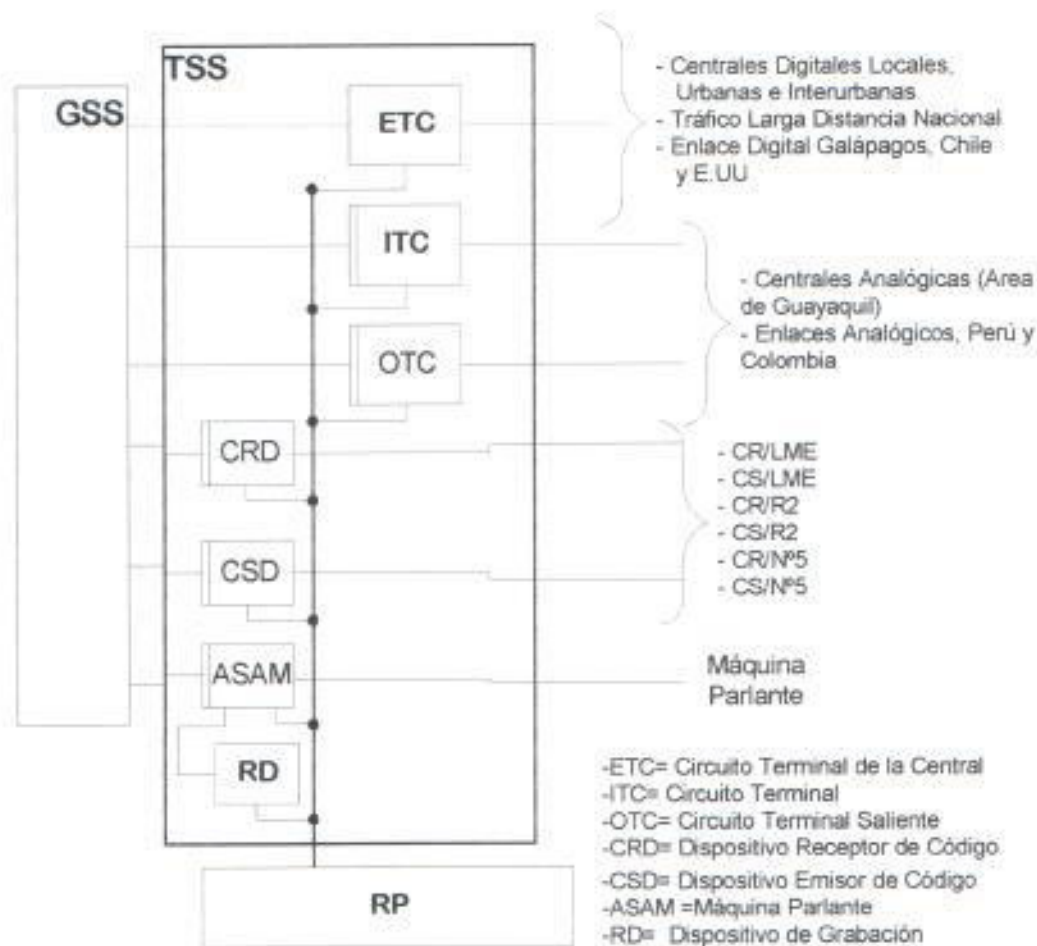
TSS

GSS

ETC

- Centrales Digitales Locales, Urbanas e Interurbanas
- Tráfico Larga Distancia Nacional
- Enlace Digital Galápagos, Chile y E.UU

ITC

- Centrales Analógicas (Area de Guayaquil)
- Enlaces Analógicos, Perú y Colombia

OTC

CRD

- CR/LME
- CS/LME
- CR/R2
- CS/R2
- CR/Nº5
- CS/Nº5

CSD

ASAM

Máquina Parlante

RD

RP

-ETC= Circuito Terminal de la Central
-ITC= Circuito Terminal
-OTC= Circuito Terminal Saliente
-CRD= Dispositivo Receptor de Código
-CSD= Dispositivo Emisor de Código
-ASAM =Máquina Parlante
-RD= Dispositivo de Grabación